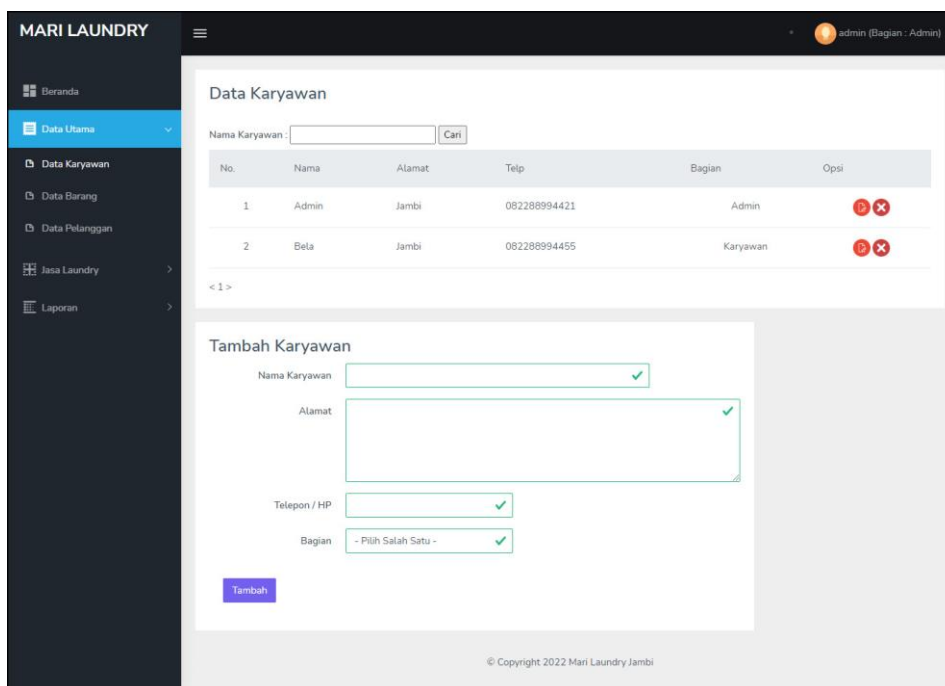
MARI LAUNDRY

admin (Bagian : Admin)

Beranda

Data Utama

Data Karyawan

Data Barang

Data Pelanggan

Jasa Laundry

Laporan

Data Karyawan

Nama Karyawan : Cari

| No. | Nama | Alamat | Telp | Bagian | Opsi |
|---|---|---|---|---|---|
| 1 | Admin | Jambi | 082288994421 | Admin | |
| 2 | Bela | Jambi | 082288994455 | Karyawan | |

< 1 >

Tambah Karyawan

Nama Karyawan

Alamat

Telepon / HP

Bagian - Pilih Salah Satu -

Tambah

© Copyright 2022 Mari Laundry Jambi